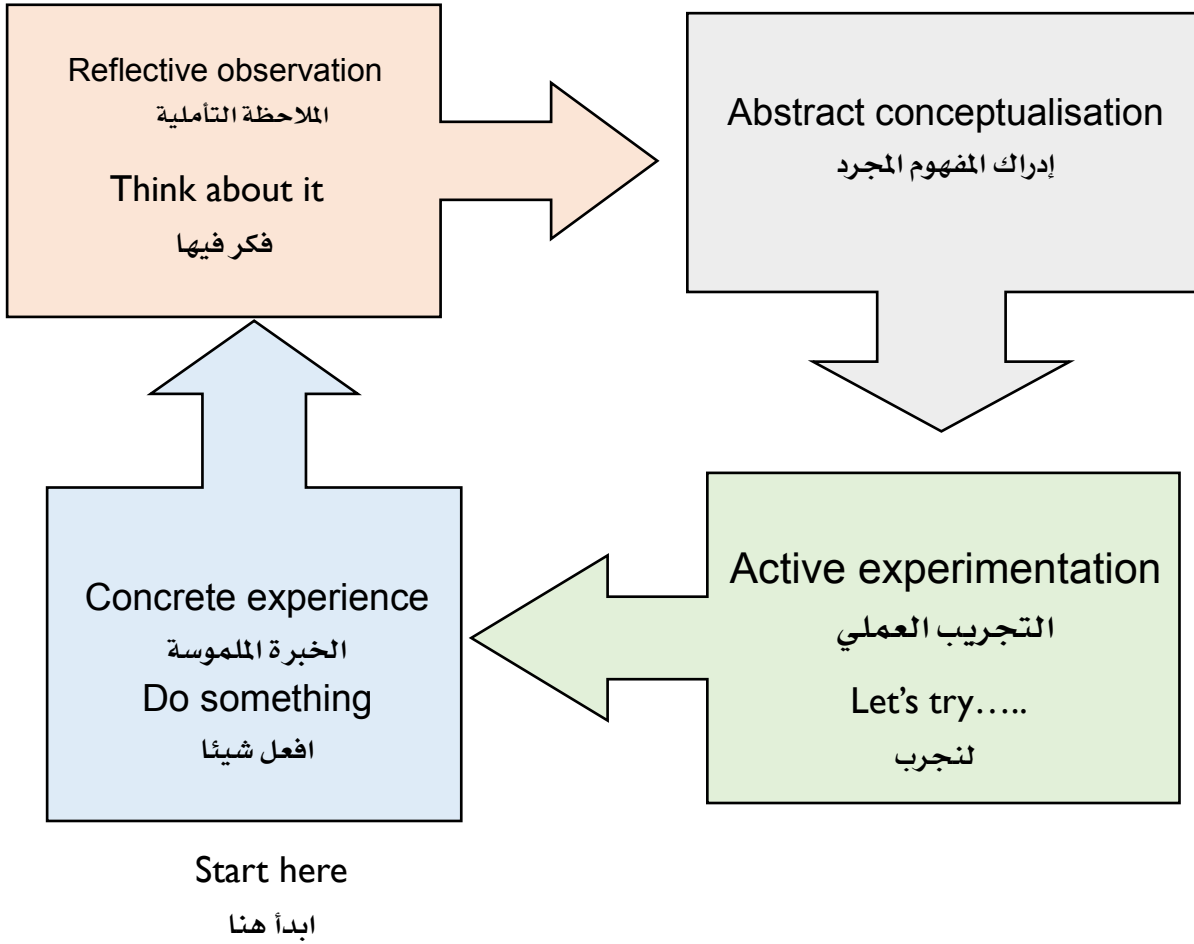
Reflective observation
الملاحظة التأملية

Think about it
فكر فيها

Abstract conceptualisation
إدراك المفهوم المجرد

Concrete experience
الخبرة الملموسة
Do something
افعل شيئا

Active experimentation
التجريب العملي

Let's try…..
لنجرب

Start here
ابدأ هنا